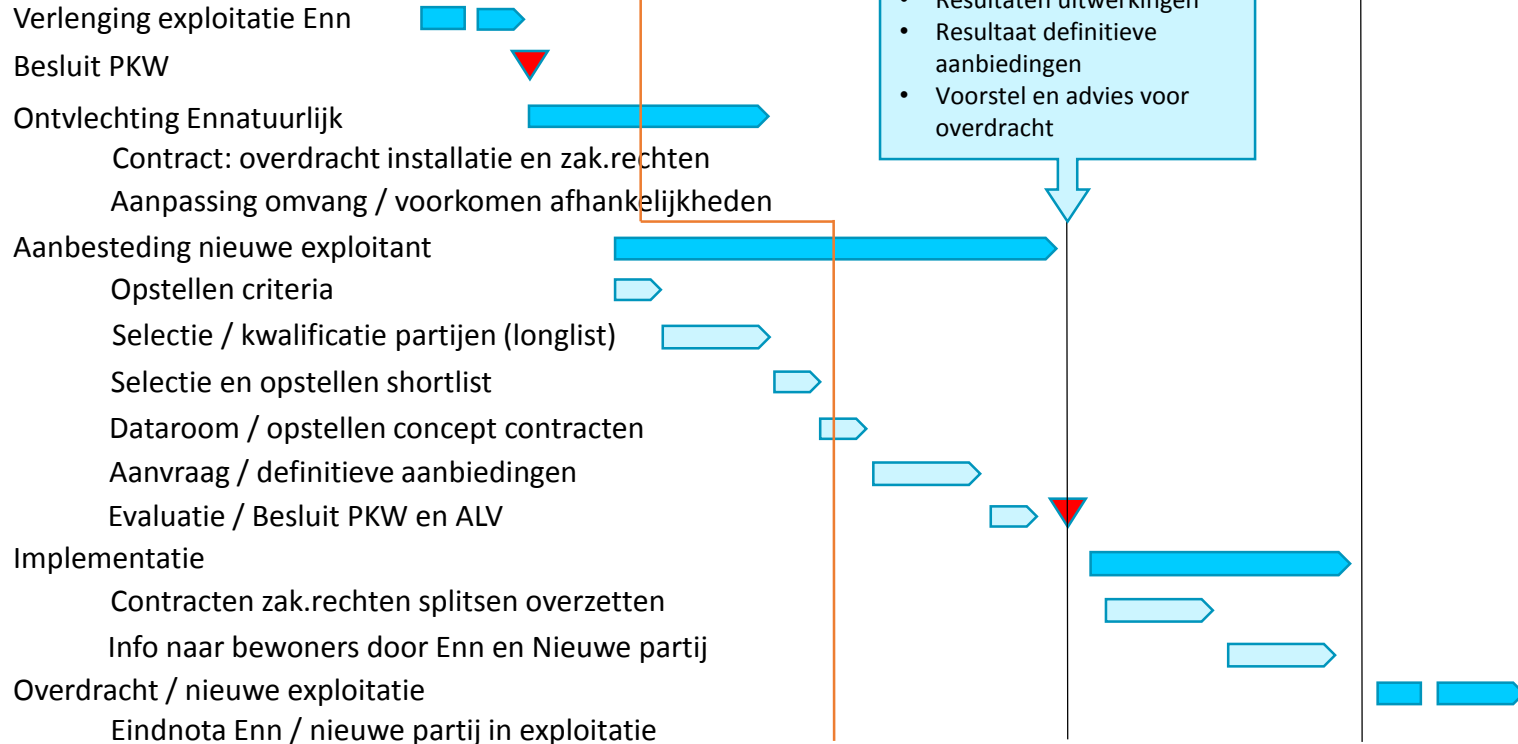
Verlenging exploitatie Enn
Besluit PKW
Ontvlechting Ennatuurlijk
Contract: overdracht installatie en zak.rechten
Aanpassing omvang / voorkomen afhankelijkheden
Aanbesteding nieuwe exploitant
Opstellen criteria
Selectie / kwalificatie partijen (longlist)
Selectie en opstellen shortlist
Dataroom / opstellen concept contracten
Aanvraag / definitieve aanbiedingen
Evaluatie / Besluit PKW en ALV
Implementatie
Contracten zak.rechten splitsen overzetten
Info naar bewoners door Enn en Nieuwe partij
Overdracht / nieuwe exploitatie
Eindnota Enn / nieuwe partij in exploitatie

• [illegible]
• Resultaat definitieve aanbiedingen
• Voorstel en advies voor overdracht